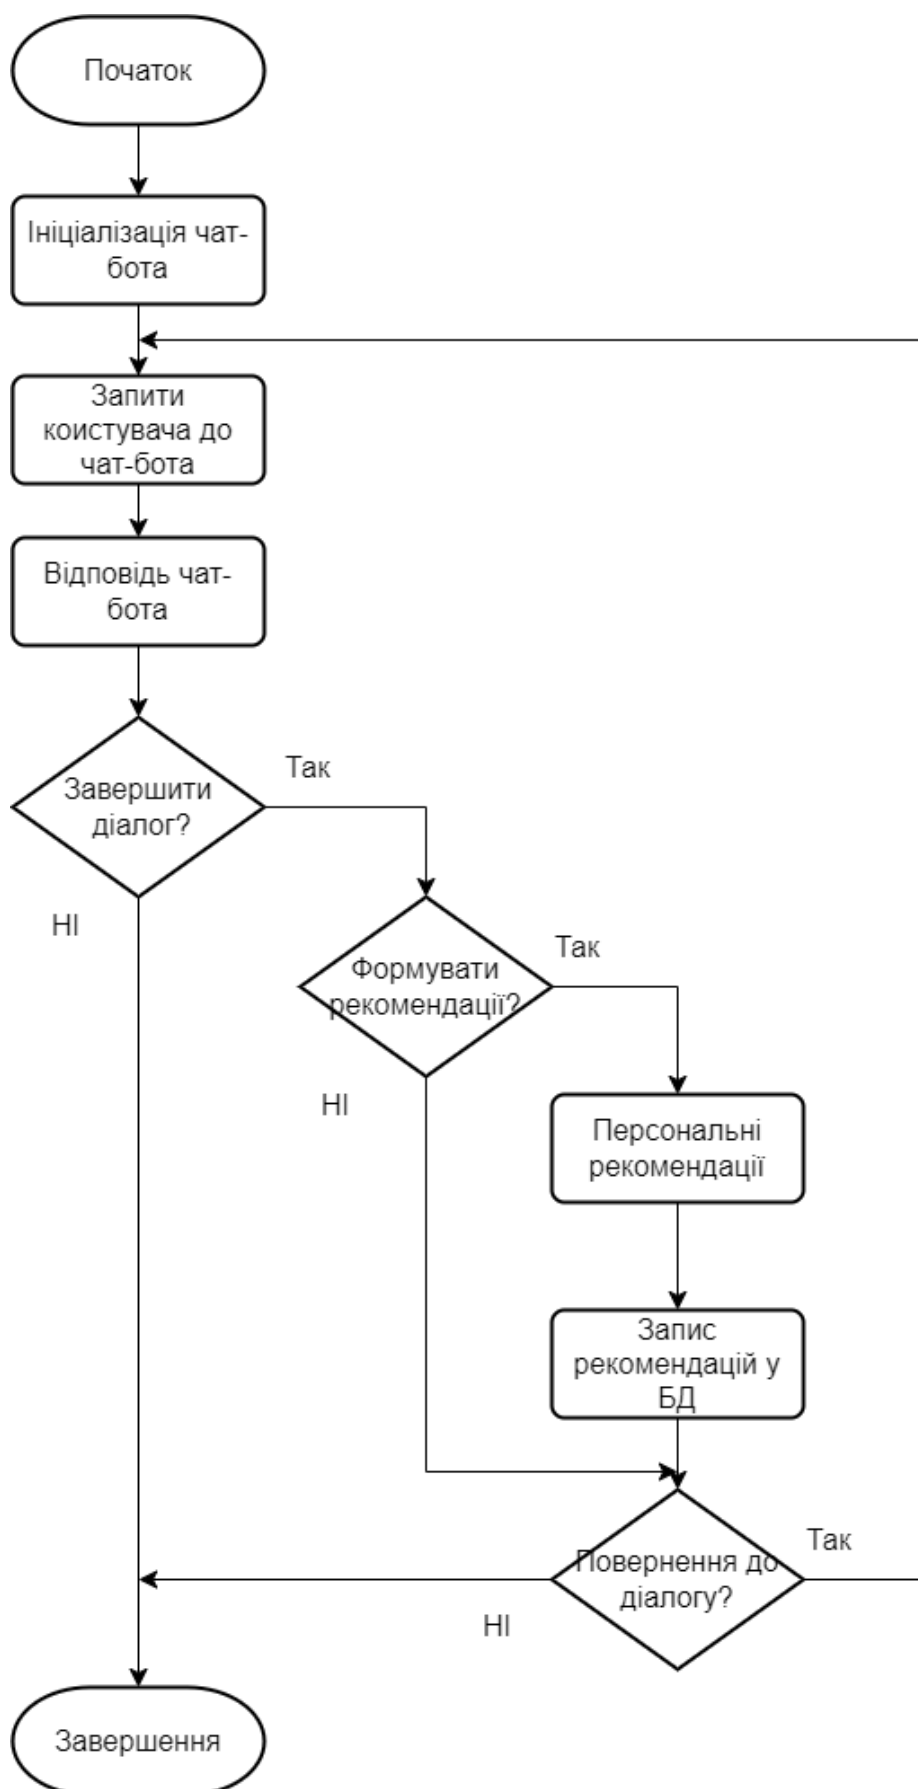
Початок

Ініціалізація чат-бота

Запити коистувача до чат-бота

Відповідь чат-бота

Завершити діалог?

Так

НІ

Формувати рекомендації?

Так

НІ

Персональні рекомендації

Запис рекомендацій у БД

Повернення до діалогу?

Так

НІ

Завершення